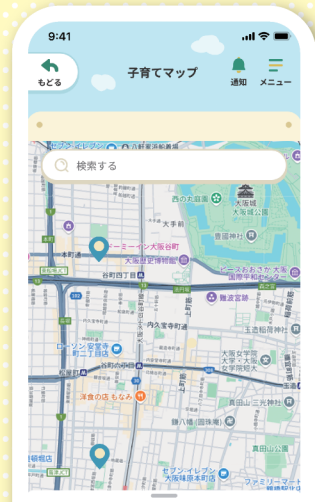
9:41

もどる

子育てマップ

通知

メニュー

検索する

西の丸庭園

大阪城

大阪城公園

豊國神社

ドーミーイン大阪谷町

大阪歴史博物館

谷町四丁目

難波宮跡

内久宝寺町

玉造稲荷神社

ローソン安堂寺町二丁目店

谷町六丁目

洋食の店 もなみ

真田山 三光神社

大阪女学院

興徳寺

真田山公園

セブンイレブン 大阪味原本町店

ファミリーマート